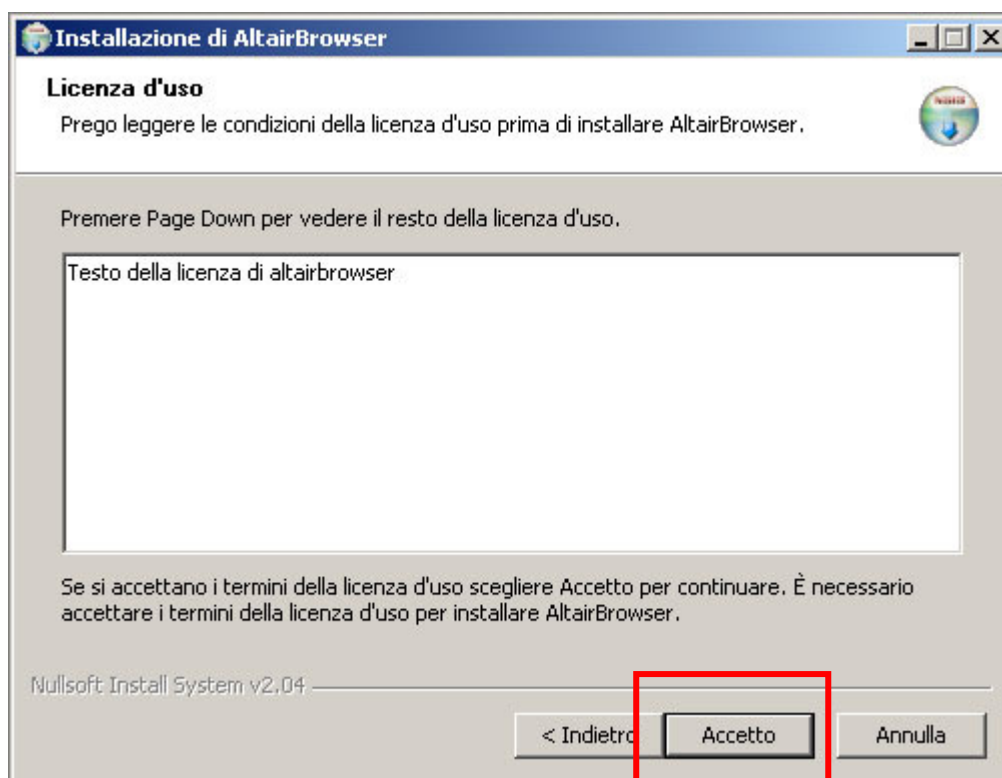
Installazione di AltairBrowser

Licenza d'uso

Prego leggere le condizioni della licenza d'uso prima di installare AltairBrowser.

Premere Page Down per vedere il resto della licenza d'uso.

Testo della licenza di altairbrowser

Se si accettano i termini della licenza d'uso scegliere Accetto per continuare. È necessario accettare i termini della licenza d'uso per installare AltairBrowser.

Nullsoft Install System v2.04

< Indietro

Accetto

Annulla